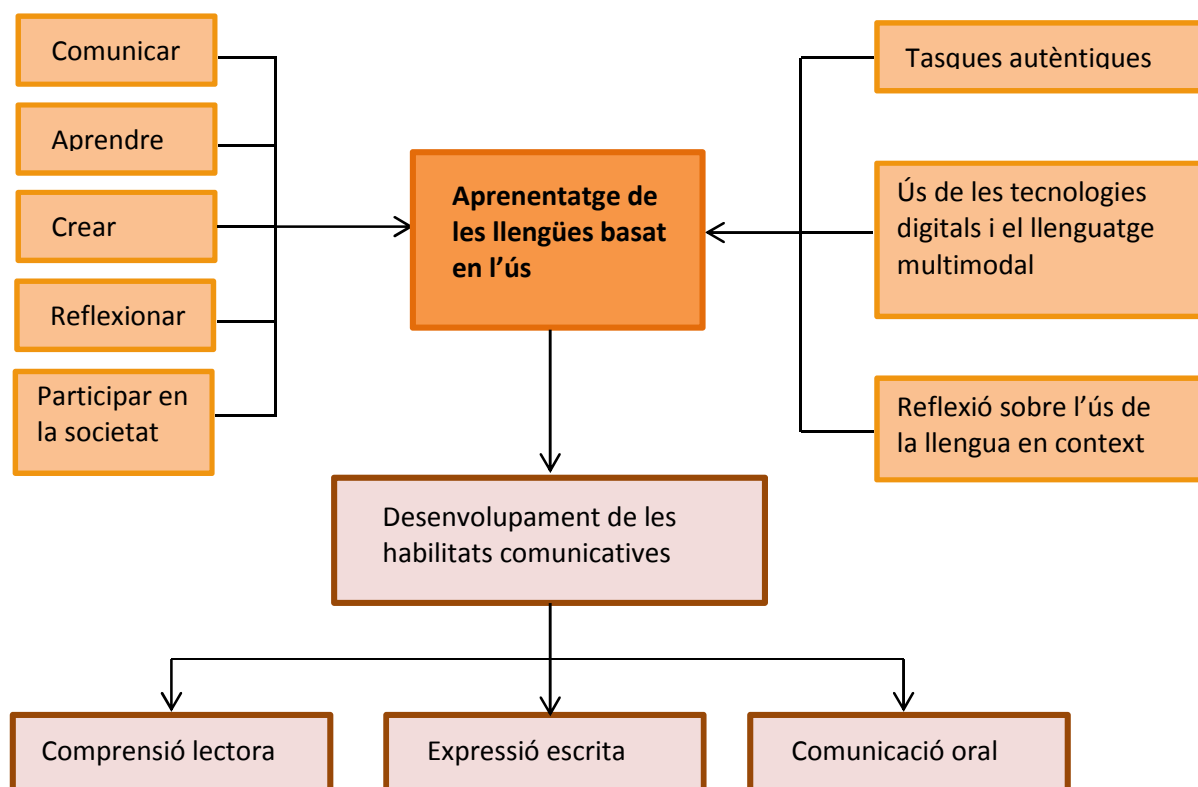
Comunicar

Aprendre

Crear

Reflexionar

Participar en la societat

Aprenentatge de les llengües basat en l'ús

Tasques autèntiques

Ús de les tecnologies digitals i el llenguatge multimodal

Reflexió sobre l'ús de la llengua en context

Desenvolupament de les habilitats comunicatives

Comprensió lectora

Expressió escrita

Comunicació oral